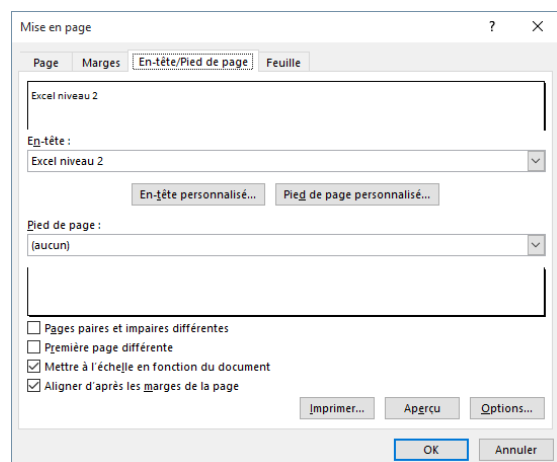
Mise en page
?
X
Page
Marges
En-tête/Pied de page
Feuille
Excel niveau 2
En-tête :
Excel niveau 2
En-tête personnalisé...
Pied de page personnalisé...
Pied de page :
(aucun)
Pages paires et impaires différentes
Première page différente
Mettre à l'échelle en fonction du document
Aligner d'après les marges de la page
Imprimer...
Aperçu
Options...
OK
Annuler